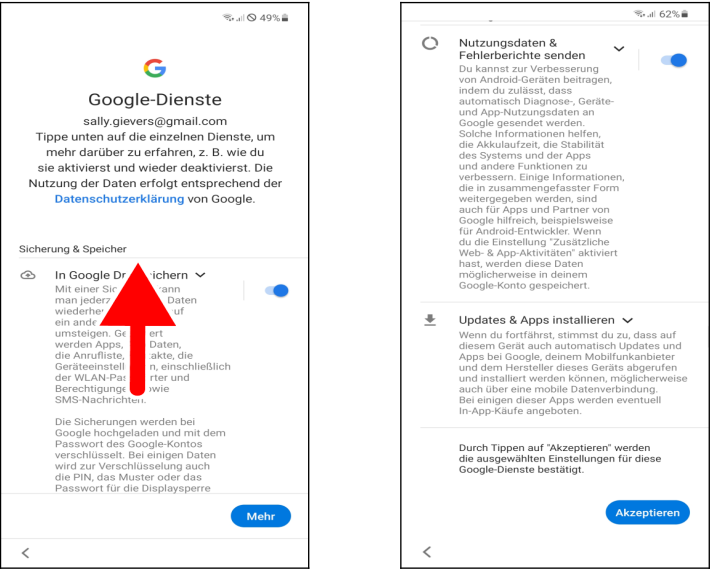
49%

Google-Dienste

sally.gievers@gmail.com
Tippe unten auf die einzelnen Dienste, um mehr darüber zu erfahren, z. B. wie du sie aktivierst und wieder deaktivierst. Die Nutzung der Daten erfolgt entsprechend der Datenschutzerklärung von Google.

Sicherung & Speicher

In Google Dr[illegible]ichern

Mit einer Sic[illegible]ann man jederz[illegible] Daten wiederher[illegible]uf ein ande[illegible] umsteigen. Ge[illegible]ert werden Apps, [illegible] Daten, die Anrufliste, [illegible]akte, die Geräteeinstell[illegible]n, einschließlich der WLAN-Pas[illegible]rter und Berechtigunge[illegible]owie SMS-Nachrichten.

Die Sicherungen werden bei Google hochgeladen und mit dem Passwort des Google-Kontos verschlüsselt. Bei einigen Daten wird zur Verschlüsselung auch die PIN, das Muster oder das Passwort für die Displaysperre

Mehr

62%

Nutzungsdaten & Fehlerberichte senden

Du kannst zur Verbesserung von Android-Geräten beitragen, indem du zulässt, dass automatisch Diagnose-, Geräte- und App-Nutzungsdaten an Google gesendet werden. Solche Informationen helfen, die Akkulaufzeit, die Stabilität des Systems und der Apps und andere Funktionen zu verbessern. Einige Informationen, die in zusammengefasster Form weitergegeben werden, sind auch für Apps und Partner von Google hilfreich, beispielsweise für Android-Entwickler. Wenn du die Einstellung "Zusätzliche Web- & App-Aktivitäten" aktiviert hast, werden diese Daten möglicherweise in deinem Google-Konto gespeichert.

Updates & Apps installieren

Wenn du fortfährst, stimmst du zu, dass auf diesem Gerät auch automatisch Updates und Apps bei Google, deinem Mobilfunkanbieter und dem Hersteller dieses Geräts abgerufen und installiert werden können, möglicherweise auch über eine mobile Datenverbindung. Bei einigen dieser Apps werden eventuell In-App-Käufe angeboten.

Durch Tippen auf "Akzeptieren" werden die ausgewählten Einstellungen für diese Google-Dienste bestätigt.

Akzeptieren